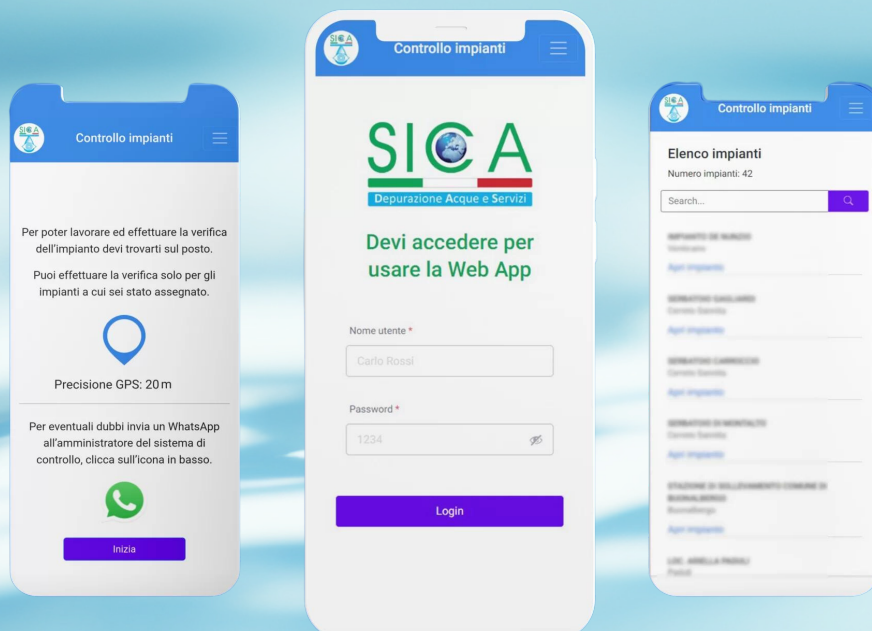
SICA Controllo impianti

Per poter lavorare ed effettuare la verifica dell'impianto devi trovarti sul posto.

Puoi effettuare la verifica solo per gli impianti a cui sei stato assegnato.

Precisione GPS: 20 m

Per eventuali dubbi invia un WhatsApp all'amministratore del sistema di controllo, clicca sull'icona in basso.

Inizia

SICA Controllo impianti

SICA
Depurazione Acque e Servizi

Devi accedere per usare la Web App

Nome utente *
Carlo Rossi

Password *
1234

Login

SICA Controllo impianti

Elenco impianti
Numero impianti: 42

Search...

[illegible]
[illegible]
Apri impianto

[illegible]
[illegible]
Apri impianto

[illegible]
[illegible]
Apri impianto

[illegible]
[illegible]
Apri impianto

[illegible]
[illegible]
Apri impianto

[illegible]
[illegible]